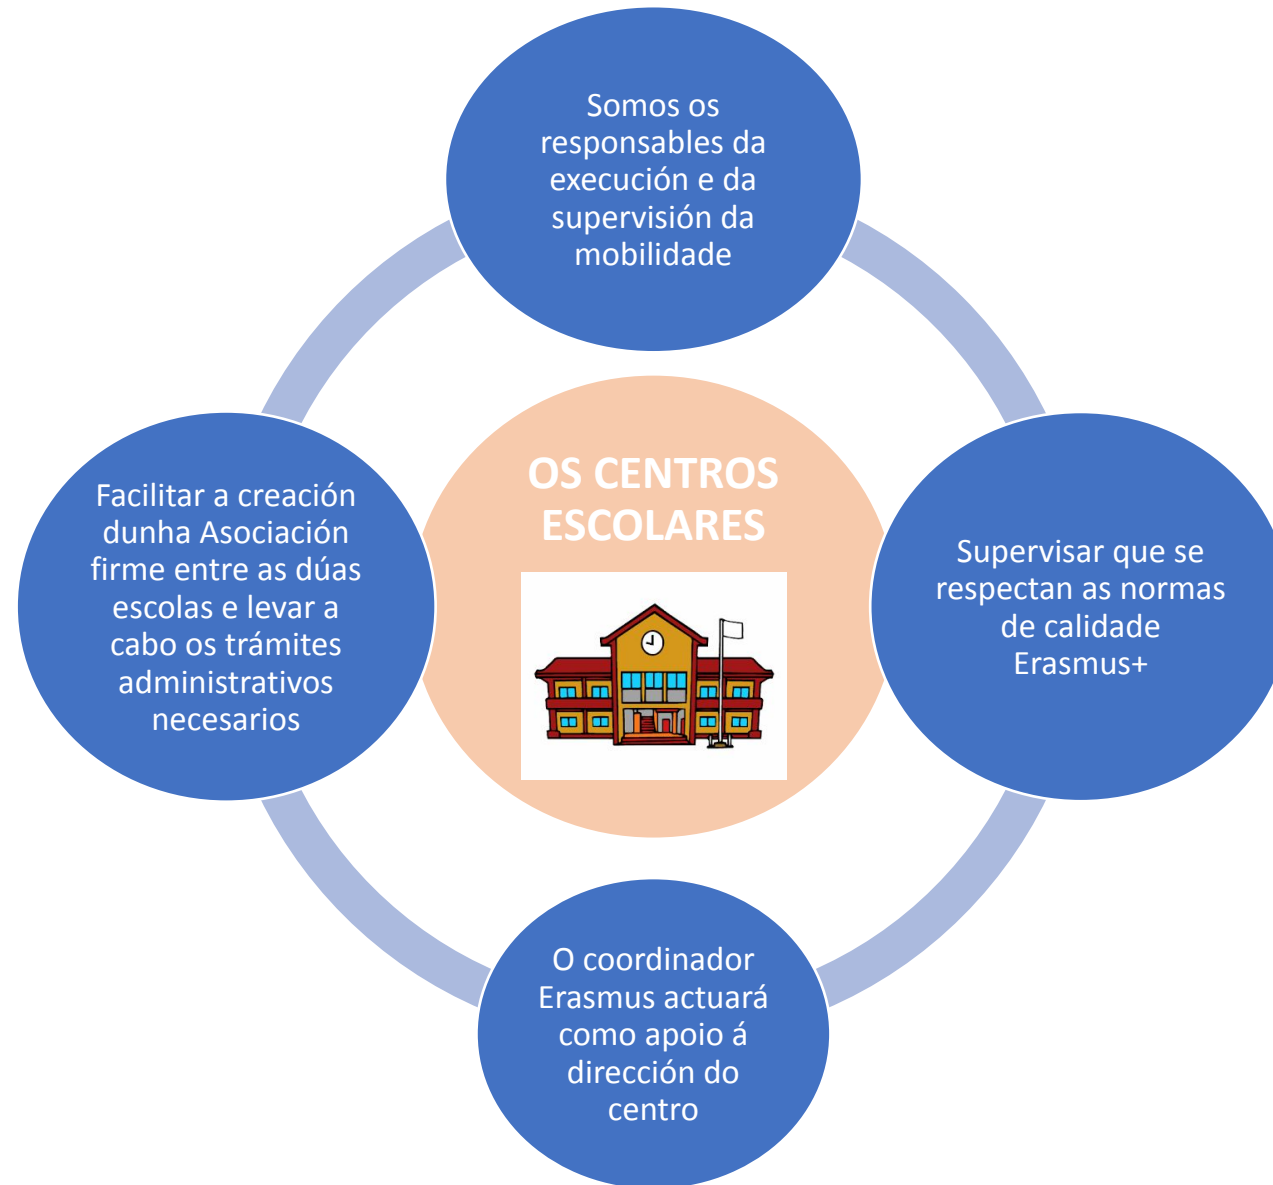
Somos os responsables da execución e da supervisión da mobilidade

Facilitar a creación dunha Asociación firme entre as dúas escolas e levar a cabo os trámites administrativos necesarios

OS CENTROS ESCOLARES

Supervisar que se respectan as normas de calidade Erasmus+

O coordinador Erasmus actuará como apoio á dirección do centro